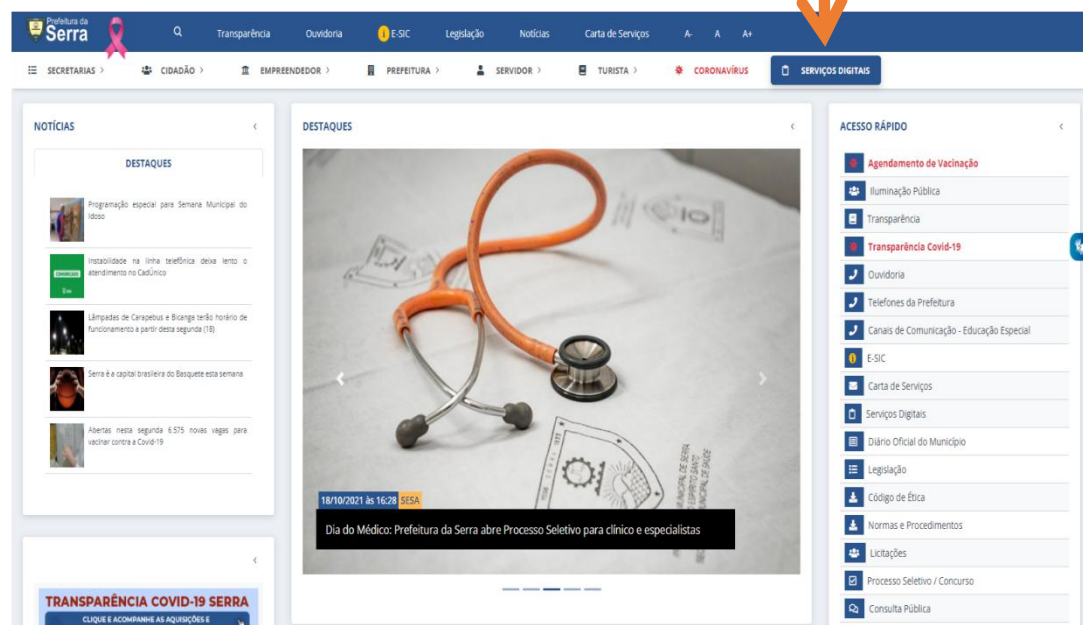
Prefeitura da Serra

Transparência Ouvidoria E-SIC Legislação Notícias Carta de Serviços A- A A+

SECRETARIAS › CIDADÃO › EMPREENDEDOR › PREFEITURA › SERVIDOR › TURISTA › CORONAVÍRUS SERVIÇOS DIGITAIS

NOTÍCIAS ‹

DESTAQUES

Programação especial para Semana Municipal do Idoso

Instabilidade na linha telefônica deixa lento o atendimento no CadÚnico

Lâmpadas de Carapebus e Bicanga terão horário de funcionamento a partir desta segunda (18)

Serra é a capital brasileira do Basquete esta semana

Abertas nesta segunda 6.575 novas vagas para vacinar contra a Covid-19

‹

TRANSPARÊNCIA COVID-19 SERRA
CLIQUE E ACOMPANHE AS AQUISIÇÕES E

DESTAQUES ‹

18/10/2021 às 16:28 SESA

Dia do Médico: Prefeitura da Serra abre Processo Seletivo para clínico e especialistas

ACESSO RÁPIDO ‹

Agendamento de Vacinação
Iluminação Pública
Transparência
Transparência Covid-19
Ouvidoria
Telefones da Prefeitura
Canais de Comunicação - Educação Especial
E-SIC
Carta de Serviços
Serviços Digitais
Diário Oficial do Município
Legislação
Código de Ética
Normas e Procedimentos
Licitações
Processo Seletivo / Concurso
Consulta Pública